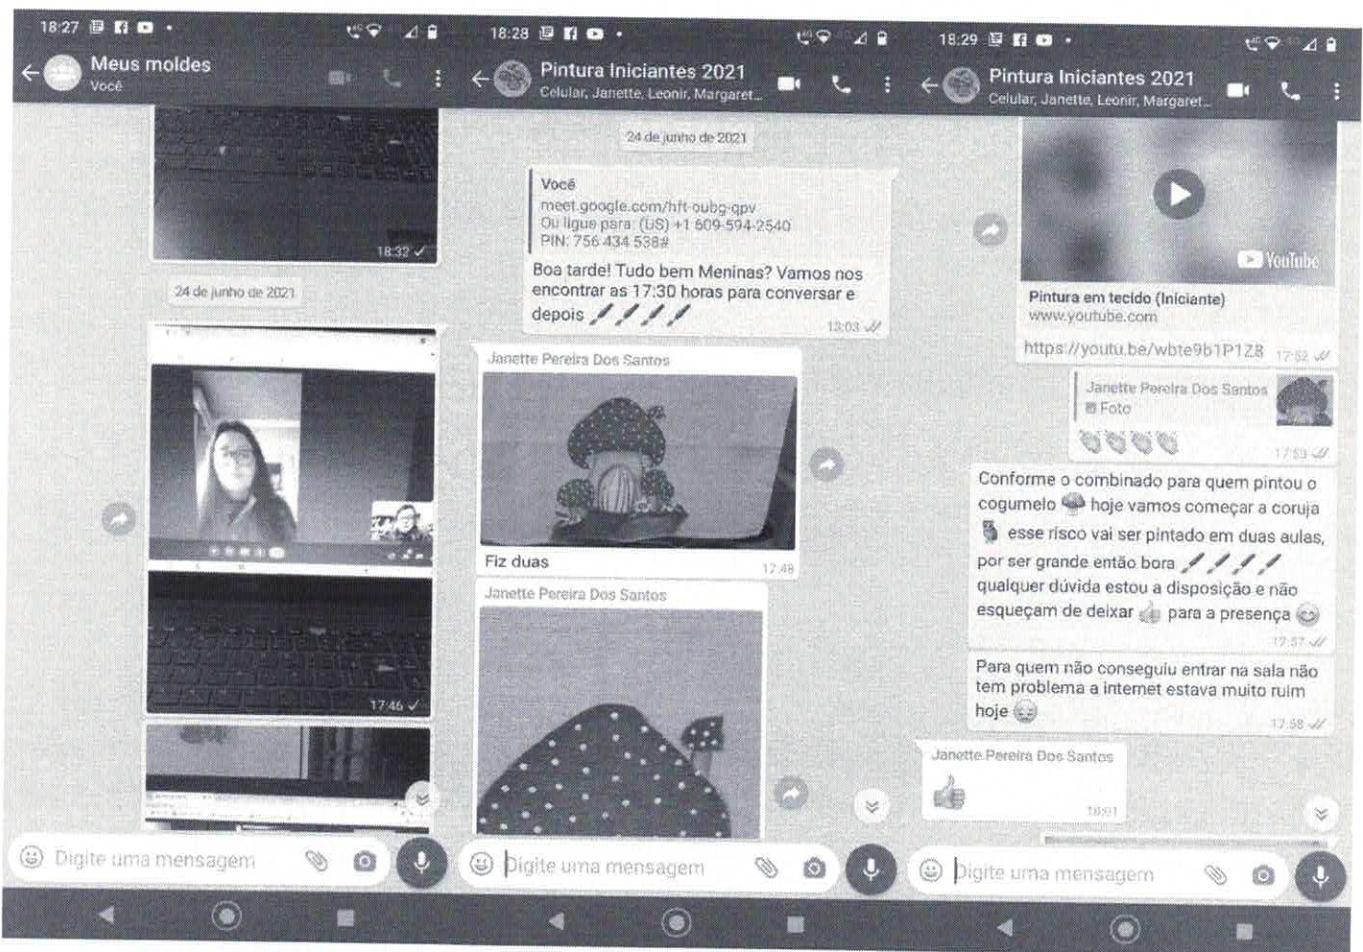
18:27

Meus moldes
Você

18:32 ✓

24 de junho de 2021

17:46 ✓

Digite uma mensagem

18:28

Pintura Iniciantes 2021
Celular, Janette, Leonir, Margaret...

24 de junho de 2021

Você
meet.google.com/hft-oubg-gpv
Ou ligue para: (US) +1 609-594-2540
PIN: 756 434 538#

Boa tarde! Tudo bem Meninas? Vamos nos encontrar as 17:30 horas para conversar e depois
13:03

Janette Pereira Dos Santos

Fiz duas
17:48

Janette Pereira Dos Santos

Digite uma mensagem

18:29

Pintura Iniciantes 2021
Celular, Janette, Leonir, Margaret...

YouTube

Pintura em tecido (Iniciante)
www.youtube.com

https://youtu.be/wbte9b1P1Z8 17:52

Janette Pereira Dos Santos
Foto

17:53

Conforme o combinado para quem pintou o cogumelo hoje vamos começar a coruja esse risco vai ser pintado em duas aulas, por ser grande então bora qualquer dúvida estou a disposição e não esqueçam de deixar para a presença
17:57

Para quem não conseguiu entrar na sala não tem problema a internet estava muito ruim hoje
17:58

Janette Pereira Dos Santos

18:01

Digite uma mensagem